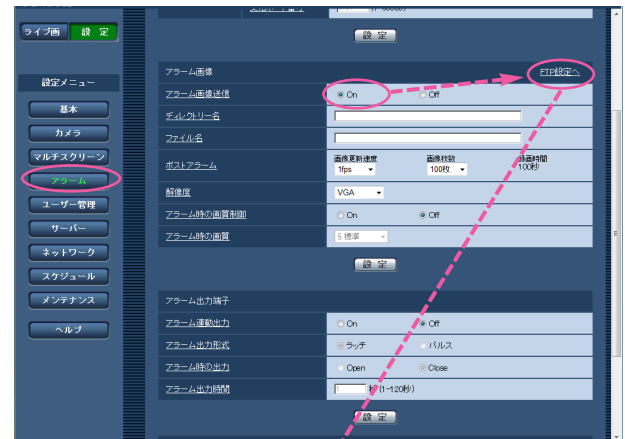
ライブ画　設定

設定メニュー

基本

カメラ

マルチスクリーン

アラーム

ユーザー管理

サーバー

ネットワーク

スケジュール

メンテナンス

ヘルプ

設定

アラーム画像　FTP設定へ

| | | | |
|---|---|---|---|
| アラーム画像送信 | On | Off | |
| ディレクトリー名 | | | |
| ファイル名 | | | |
| ポストアラーム | 画像更新速度 1fps | 画像枚数 100枚 | 録画時間 100秒 |
| 解像度 | VGA | | |
| アラーム時の画質制御 | On | Off | |
| アラーム時の画質 | 5 標準 | | |

設定

アラーム出力端子

| | | |
|---|---|---|
| アラーム連動出力 | On | Off |
| アラーム出力形式 | ラッチ | パルス |
| アラーム時の出力 | Open | Close |
| アラーム出力時間 | 1 秒 (1~120秒) | |

設定